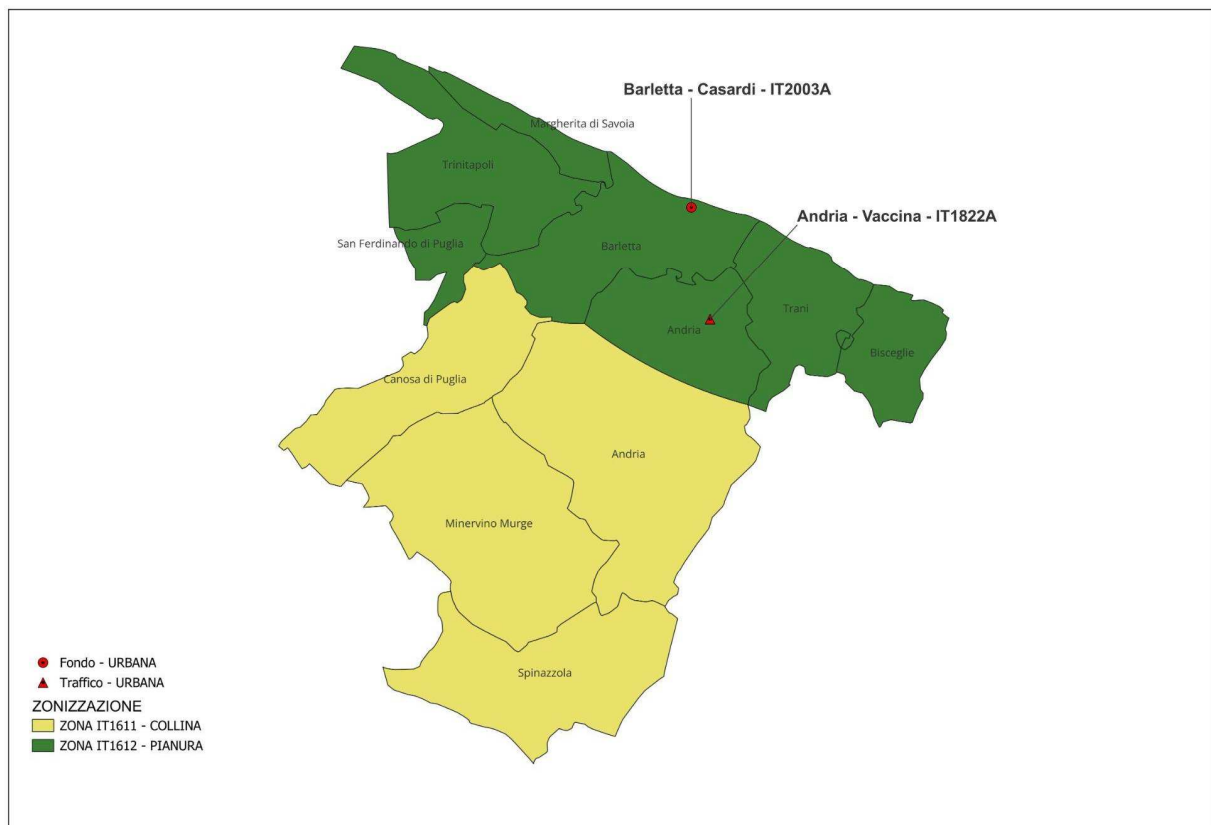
Barletta - Casardi - IT2003A

Margherita di Savoia

Trinitapoli

Andria - Vaccina - IT1822A

San Ferdinando di Puglia

Barletta

Trani

Andria

Bisceglie

Canosa di Puglia

Andria

Minervino Murge

Spinazzola

Fondo - URBANA
Traffico - URBANA
ZONIZZAZIONE
ZONA IT1611 - COLLINA
ZONA IT1612 - PIANURA